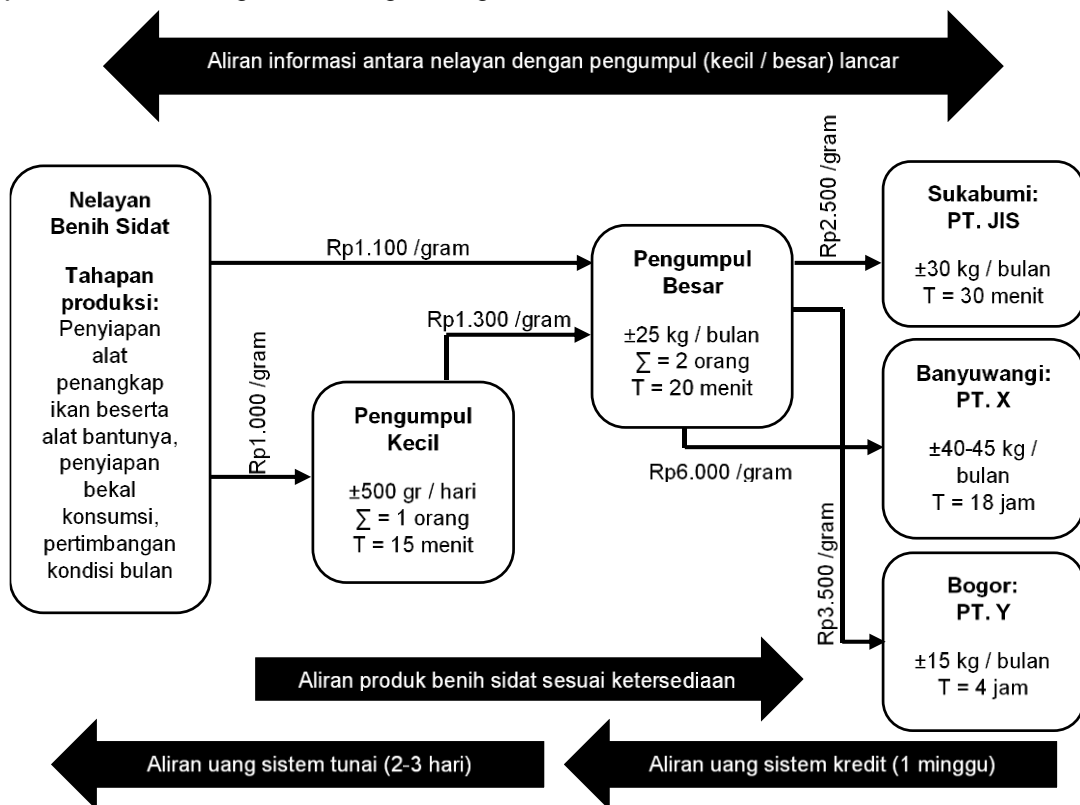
Aliran informasi antara nelayan dengan pengumpul (kecil / besar) lancar

Nelayan Benih Sidat

Tahapan produksi: Penyiapan alat penangkap ikan beserta alat bantunya, penyiapan bekal konsumsi, pertimbangan kondisi bulan

Rp1.100 /gram

Rp1.000 /gram

Rp1.300 /gram

Pengumpul Kecil

±500 gr / hari
$\sum$ = 1 orang
T = 15 menit

Pengumpul Besar

±25 kg / bulan
$\sum$ = 2 orang
T = 20 menit

Rp2.500 /gram

Rp6.000 /gram

Rp3.500 /gram

Sukabumi: PT. JIS

±30 kg / bulan
T = 30 menit

Banyuwangi: PT. X

±40-45 kg / bulan
T = 18 jam

Bogor: PT. Y

±15 kg / bulan
T = 4 jam

Aliran produk benih sidat sesuai ketersediaan

Aliran uang sistem tunai (2-3 hari)

Aliran uang sistem kredit (1 minggu)